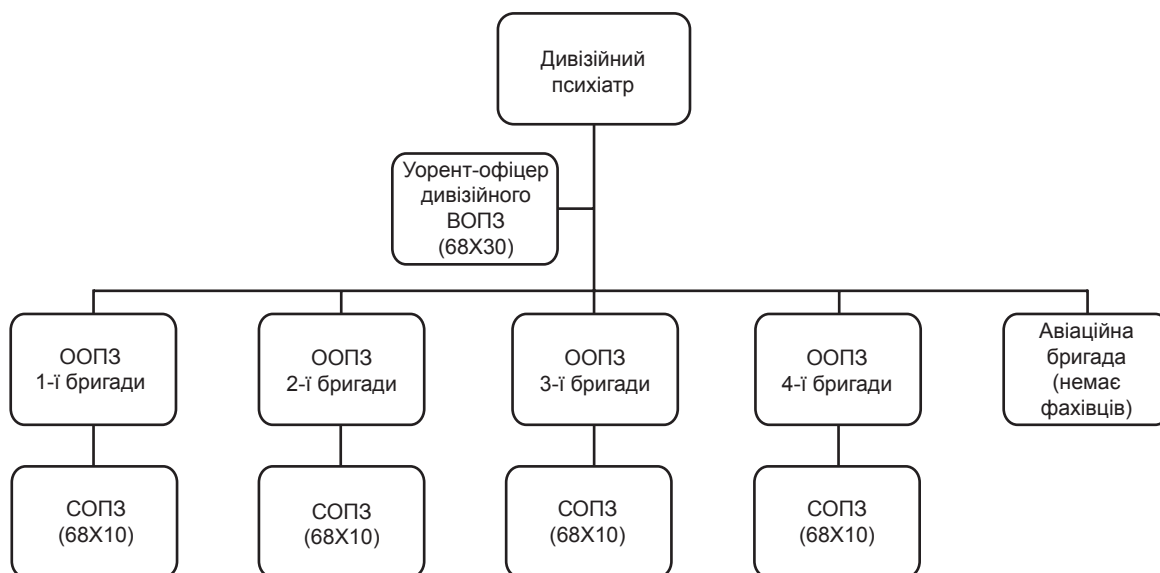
Дивізійний психіатр

Уорент-офіцер дивізійного ВОПЗ (68X30)

ООПЗ 1-ї бригади

ООПЗ 2-ї бригади

ООПЗ 3-ї бригади

ООПЗ 4-ї бригади

Авіаційна бригада (немає фахівців)

СОПЗ (68X10)

СОПЗ (68X10)

СОПЗ (68X10)

СОПЗ (68X10)